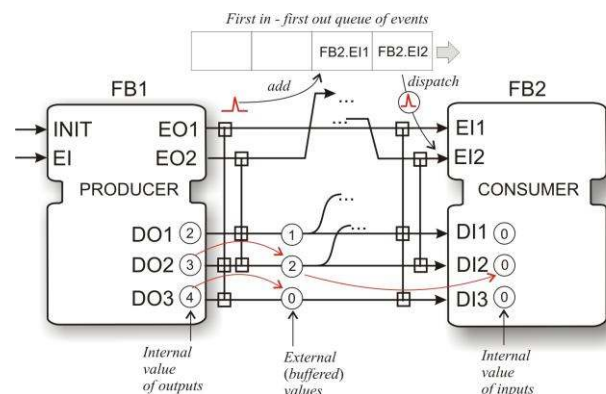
First in - first out queue of events

FB2.EI1 FB2.EI2

add

dispatch

FB1

FB2

INIT

EI

EO1

EO2

...

...

EI1

EI2

PRODUCER

CONSUMER

DO1 2

DO2 3

DO3 4

1

2

0

...

...

DI1 0

DI2 0

DI3 0

Internal value of outputs

External (buffered) values

Internal value of inputs